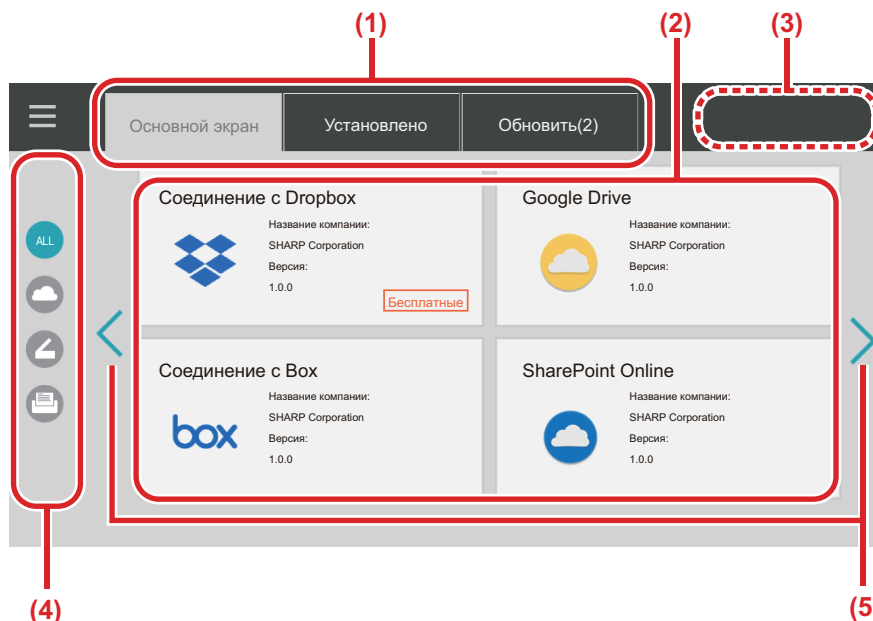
(1)

(2)

(3)

Основной экран

Установлено

Обновить(2)

ALL

Соединение с Dropbox

Название компании:

SHARP Corporation

Версия:

1.0.0

Бесплатные

Google Drive

Название компании:

SHARP Corporation

Версия:

1.0.0

Соединение с Box

box

Название компании:

SHARP Corporation

Версия:

1.0.0

SharePoint Online

Название компании:

SHARP Corporation

Версия:

1.0.0

(4)

(5